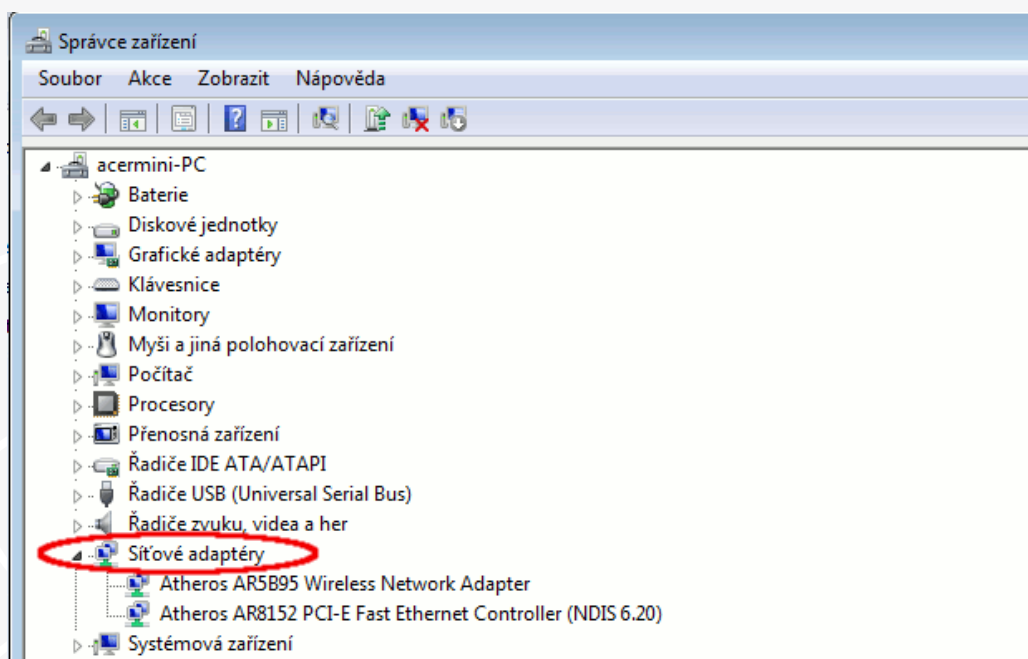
Správce zařízení

Soubor Akce Zobrazit Nápověda

acermini-PC
Baterie
Diskové jednotky
Grafické adaptéry
Klávesnice
Monitory
Myši a jiná polohovací zařízení
Počítač
Procesory
Přenosná zařízení
Řadiče IDE ATA/ATAPI
Řadiče USB (Universal Serial Bus)
Řadiče zvuku, videa a her
Síťové adaptéry
Atheros AR5B95 Wireless Network Adapter
Atheros AR8152 PCI-E Fast Ethernet Controller (NDIS 6.20)
Systémová zařízení